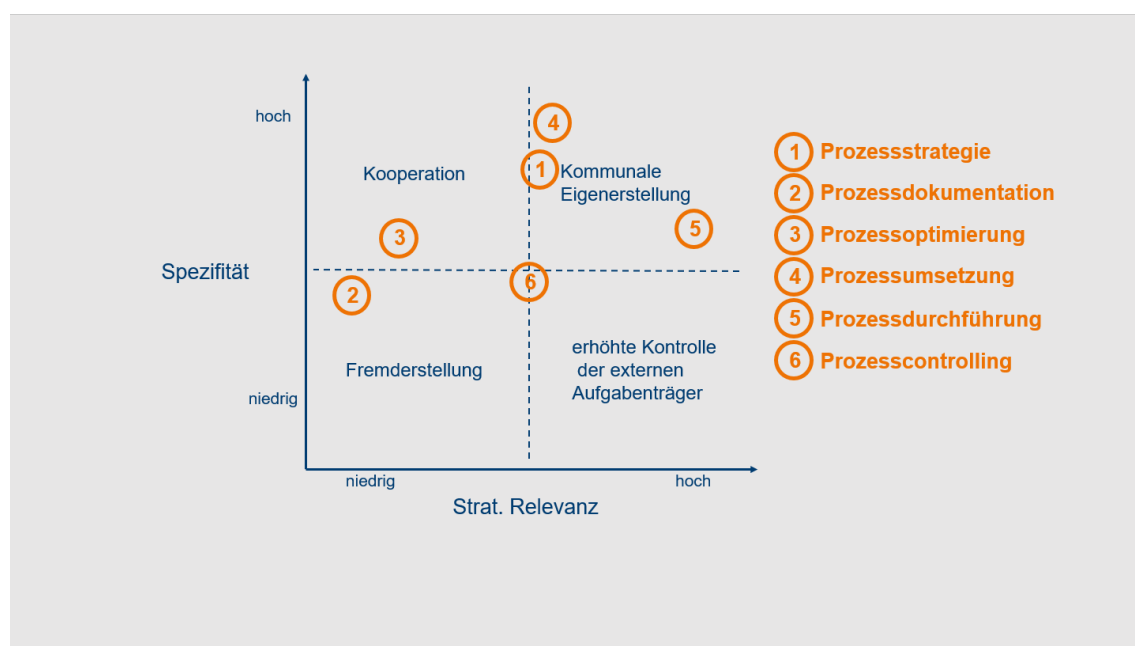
hoch

Spezifität

niedrig

Kooperation

4

1 Kommunale Eigenerstellung

3

5

2

6

Fremderstellung

erhöhte Kontrolle der externen Aufgabenträger

niedrig

hoch

Strat. Relevanz

1 Prozessstrategie
2 Prozessdokumentation
3 Prozessoptimierung
4 Prozessumsetzung
5 Prozessdurchführung
6 Prozesscontrolling